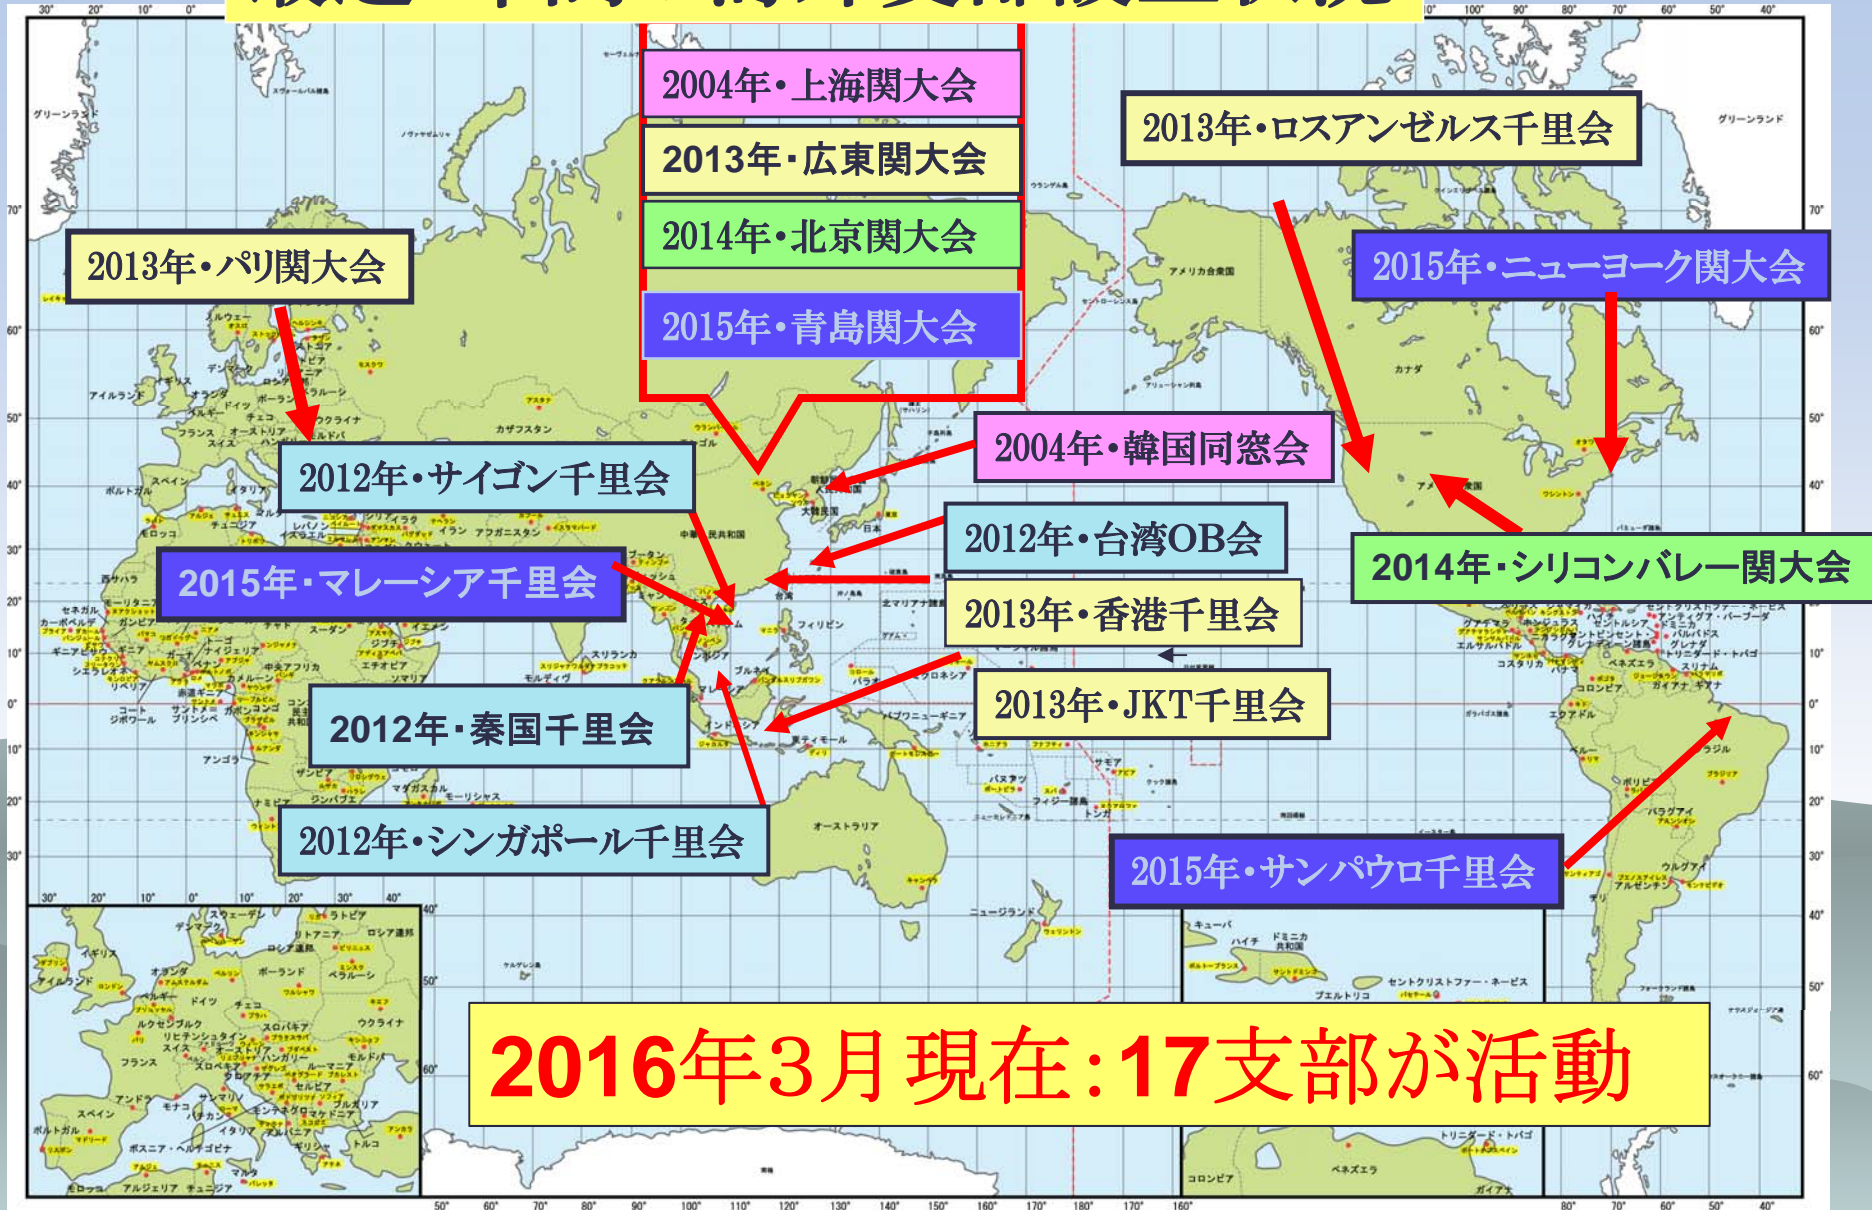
2004年・上海関大会
2013年・広東関大会
2014年・北京関大会
2015年・青島関大会

2013年・ロスアンゼルス千里会

2013年・パリ関大会

2015年・ニューヨーク関大会

2004年・韓国同窓会

2012年・サイゴン千里会

2012年・台湾OB会

2014年・シリコンバレー関大会

2015年・マレーシア千里会

2013年・香港千里会

2013年・JKT千里会

2012年・泰国千里会

2012年・シンガポール千里会

2015年・サンパウロ千里会

2016年3月現在:17支部が活動